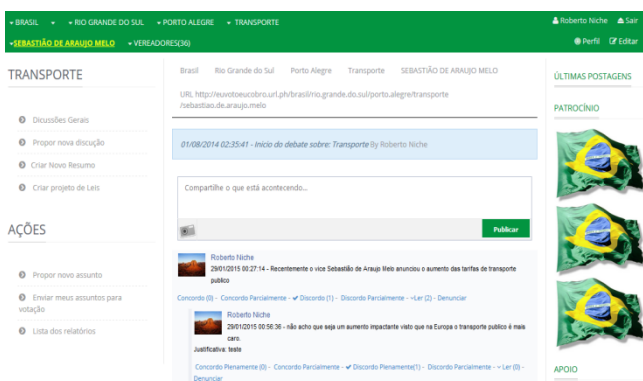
▾ BRASIL ▾ RIO GRANDE DO SUL ▾ PORTO ALEGRE ▾ TRANSPORTE

Roberto Niche Sair

▾ SEBASTIÃO DE ARAUJO MELO ▾ VEREADORES(36)

Perfil Editar

TRANSPORTE

Dicussões Gerais

Propor nova discução

Criar Novo Resumo

Criar projeto de Leis

AÇÕES

Propor novo assunto

Enviar meus assuntos para votação

Lista dos relatórios

Brasil Rio Grande do Sul Porto Alegre Transporte SEBASTIÃO DE ARAUJO MELO

URL http://euvotoeucobro.url.ph/brasil/rio.grande.do.sul/porto.alegre/transporte/sebastiao.de.araujo.melo

01/08/2014 02:35:41 - Inicio do debate sobre: Transporte By Roberto Niche

Compartilhe o que está acontecendo...

Publicar

Roberto Niche
29/01/2015 00:27:14 - Recentemente o vice Sebastião de Araujo Melo anunciou o aumento das tarifas de transporte publico

Concordo (0) - Concordo Parcialmente - ✔ Discordo (1) - Discordo Parcialmente - ↪Ler (2) - Denunciar

Roberto Niche
29/01/2015 00:56:36 - não acho que seja um aumento impactante visto que na Europa o transporte publico é mais caro.
Justificativa: teste

Concordo Plenamente (0) - Concordo Parcialmente - ✔ Discordo Plenamente(1) - Discordo Parcialmente - ↪ Ler (0) - Denunciar

ÚLTIMAS POSTAGENS

PATROCÍNIO

APOIO